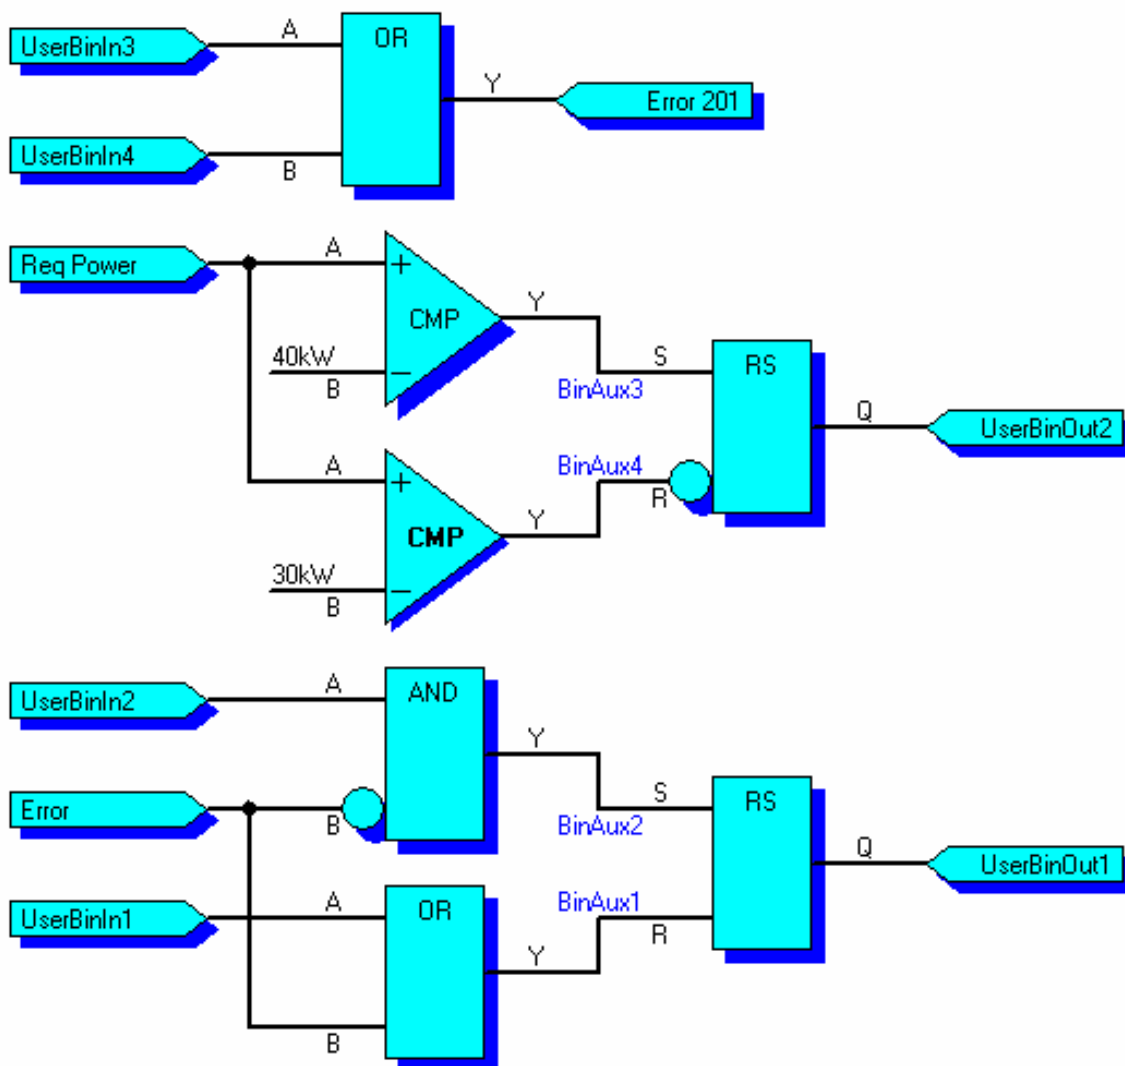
UserBinIn3
A
OR
Y
Error 201
UserBinIn4
B

Req Power
A
+
CMP
Y
40kW
−
B
S
BinAux3
RS
Q
UserBinOut2
A
+
BinAux4
R
CMP
Y
30kW
−
B

UserBinIn2
A
AND
Y
Error
B
S
BinAux2
RS
Q
UserBinOut1
UserBinIn1
A
OR
BinAux1
R
Y
B